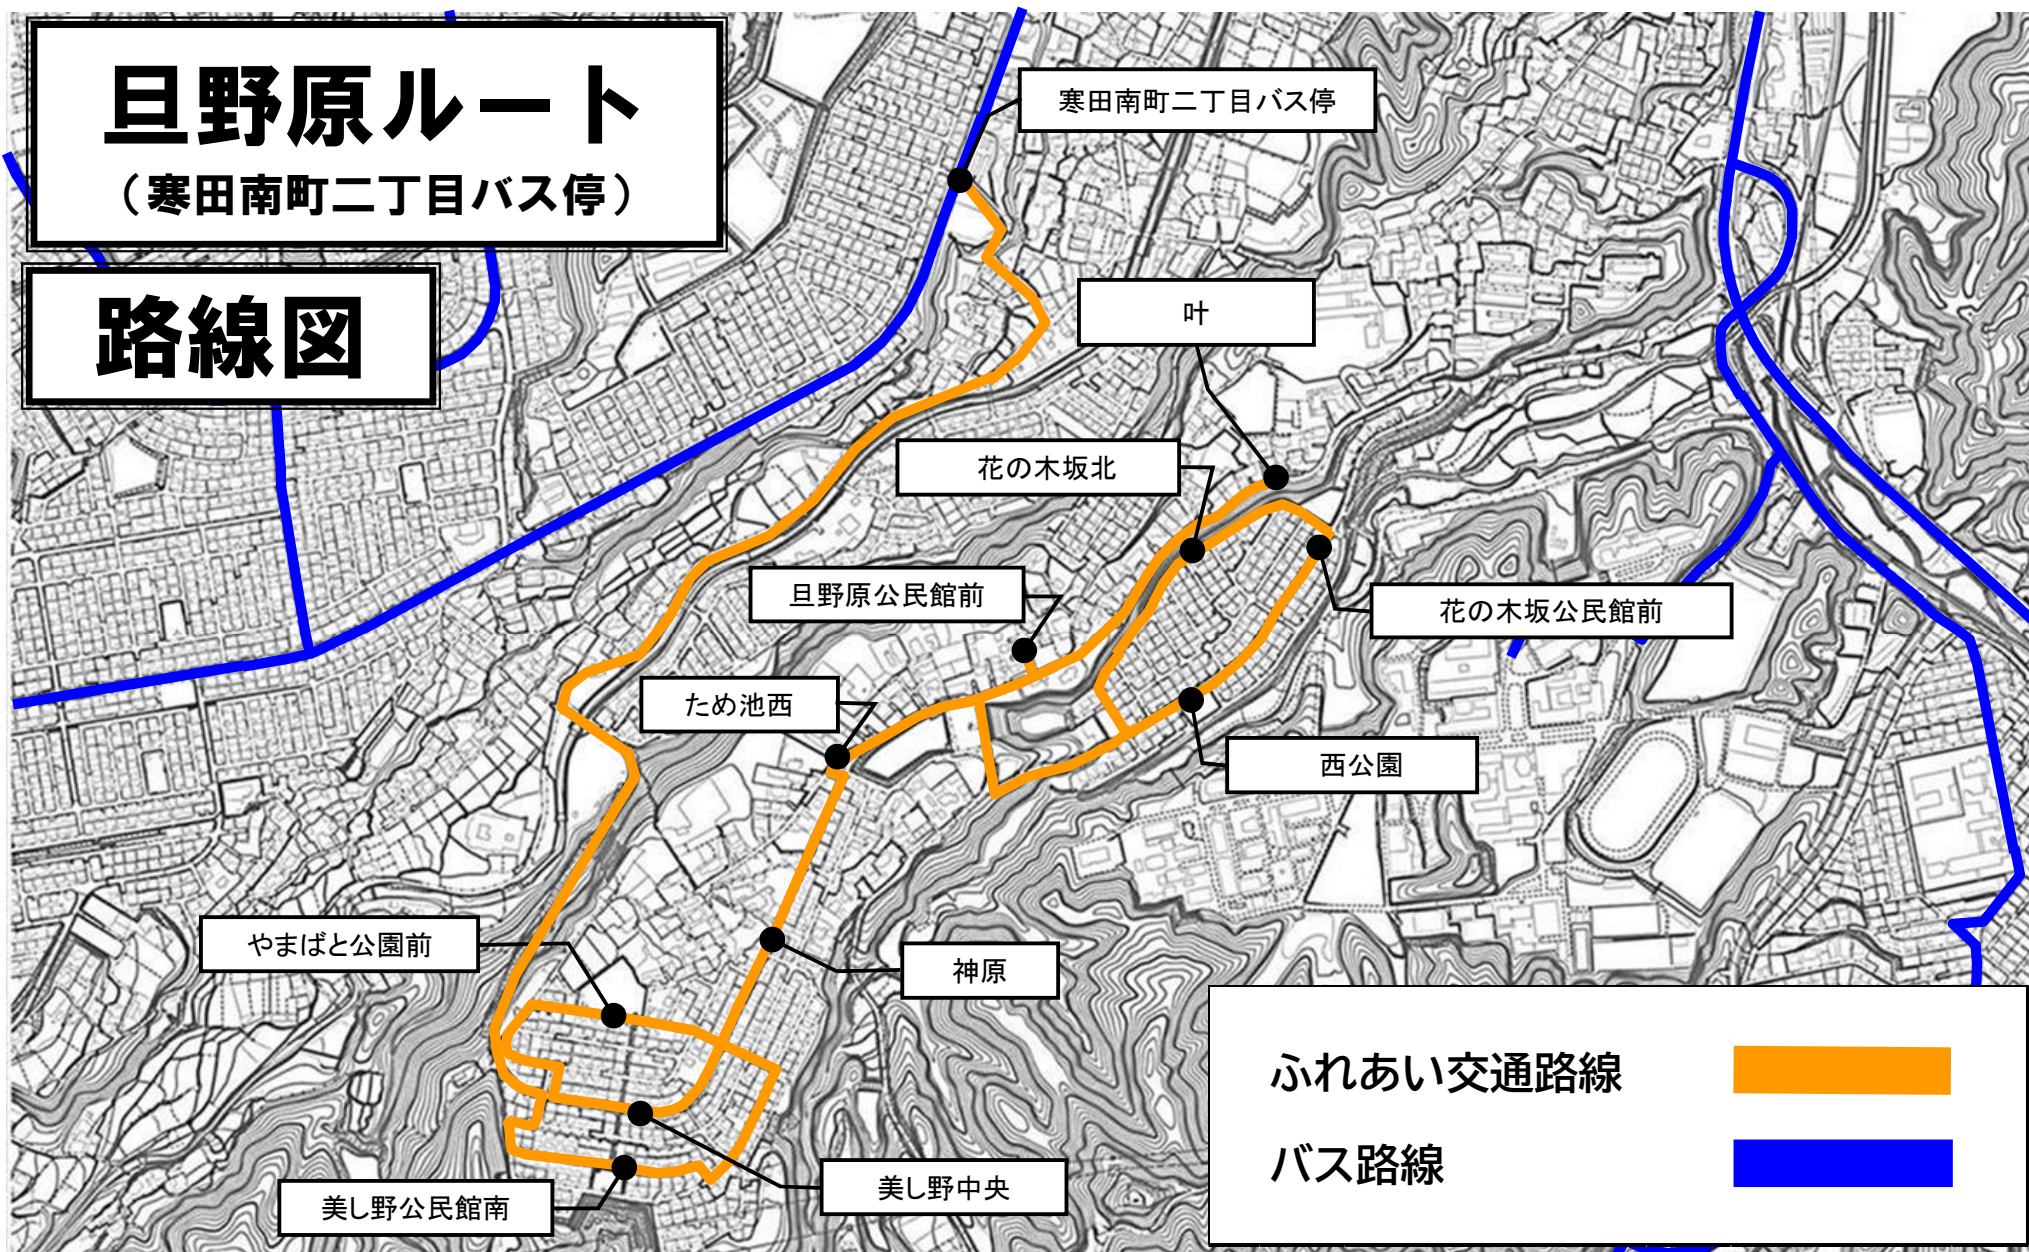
旦野原ルート
（寒田南町二丁目バス停）

路線図

寒田南町二丁目バス停

叶

花の木坂北

旦野原公民館前

花の木坂公民館前

ため池西

西公園

やまばと公園前

神原

美し野中央

美し野公民館南

ふれあい交通路線

バス路線